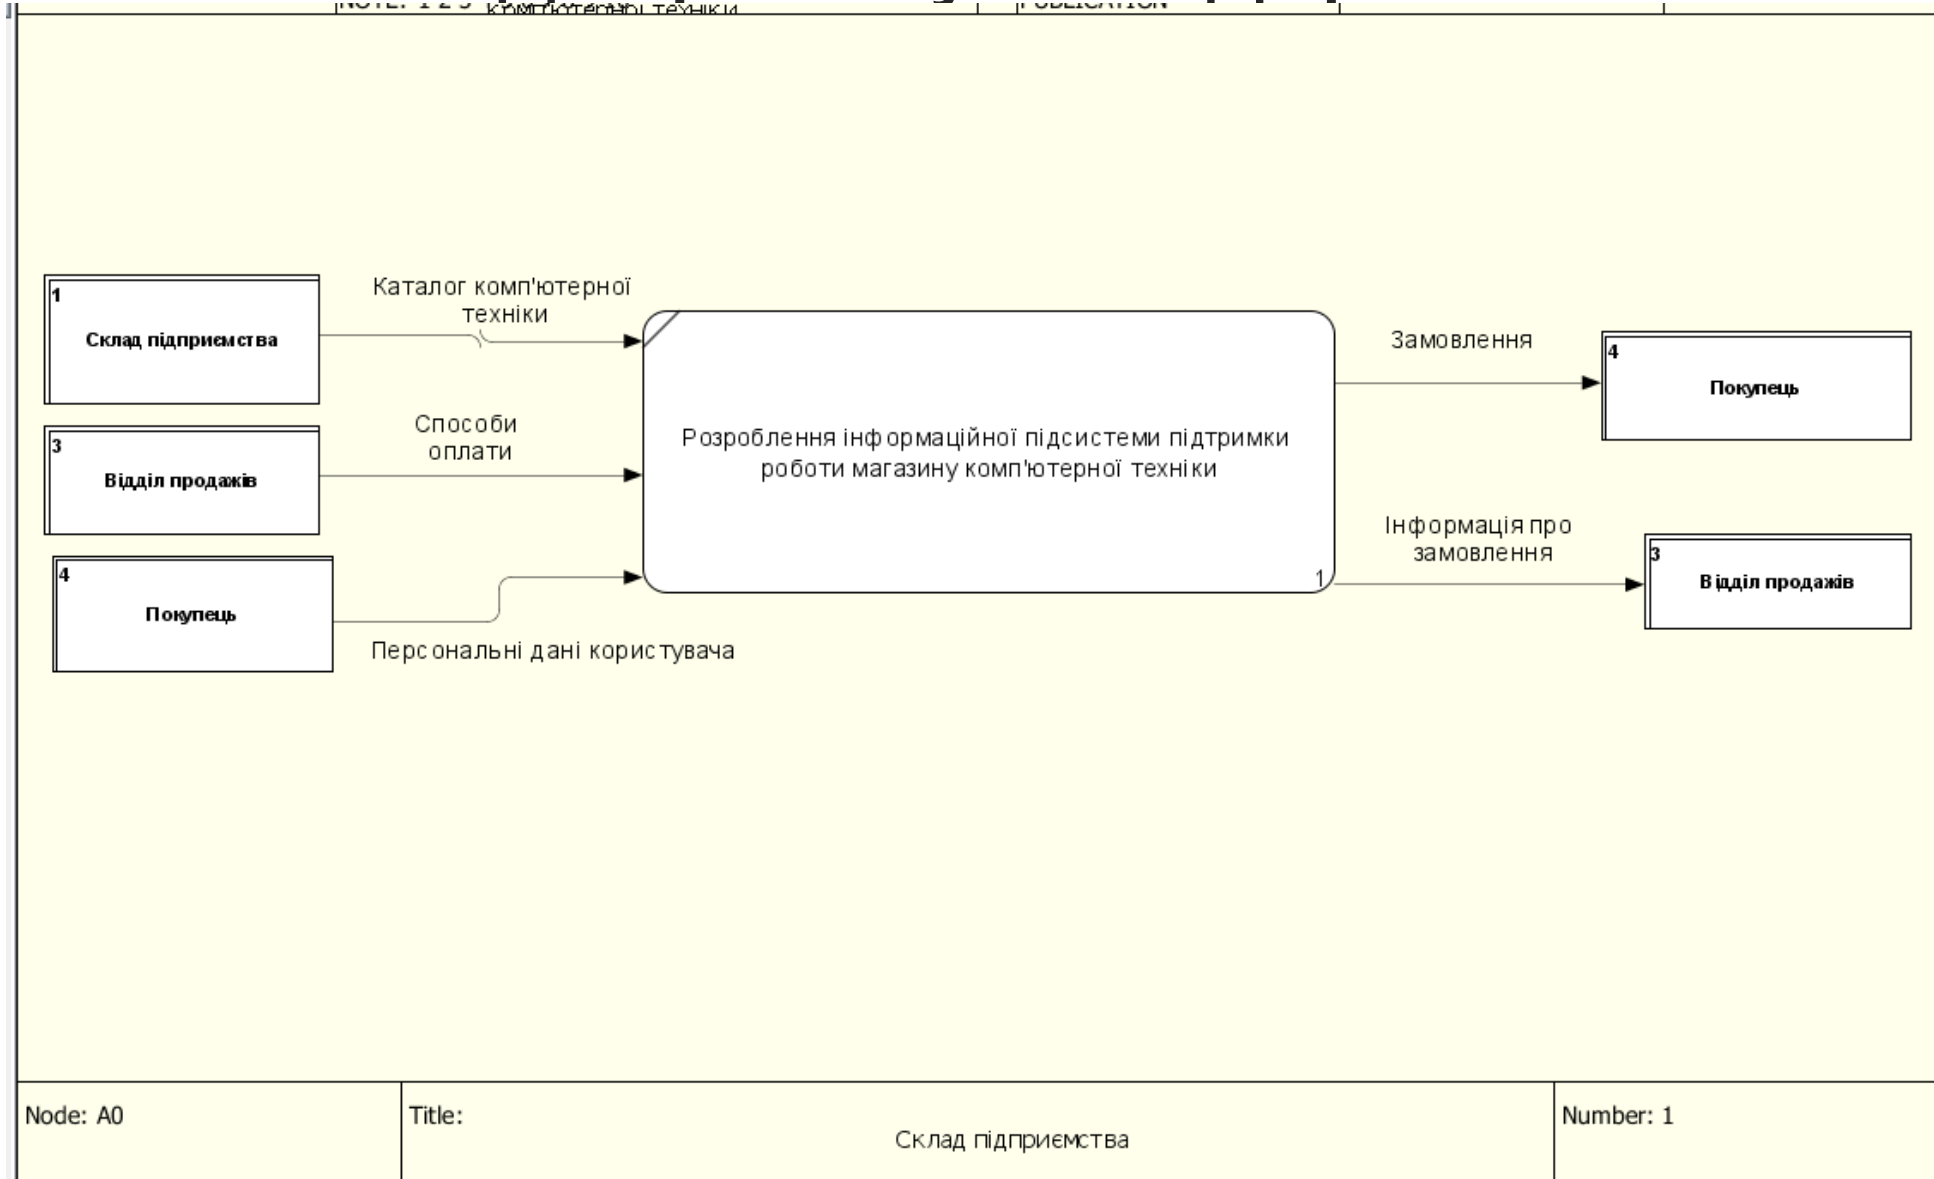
NOTE: 1 2 3 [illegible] комп'ютерної техніки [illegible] PUBLICATION

1
Склад підприємства

Каталог комп'ютерної техніки

3
Відділ продажів

Способи оплати

4
Покупець

Персональні дані користувача

Розроблення інформаційної підсистеми підтримки роботи магазину комп'ютерної техніки

1

Замовлення

4
Покупець

Інформація про замовлення

3
Відділ продажів

Node: A0

Title:
Склад підприємства

Number: 1